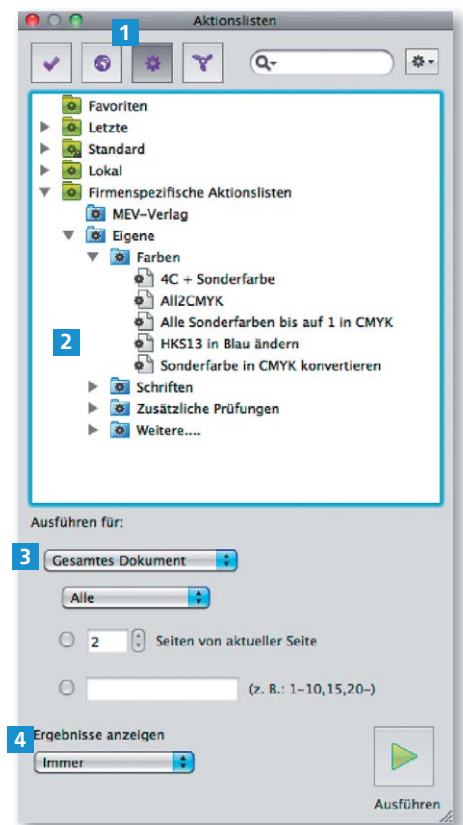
Aktionslisten

1

Favoriten
Letzte
Standard
Lokal
Firmenspezifische Aktionslisten
MEV-Verlag
Eigene
Farben
4C + Sonderfarbe
All2CMYK
Alle Sonderfarben bis auf 1 in CMYK
HKS13 in Blau ändern
Sonderfarbe in CMYK konvertieren
Schriften
Zusätzliche Prüfungen
Weitere....

2

Ausführen für:

3

Gesamtes Dokument

Alle

2 Seiten von aktueller Seite

(z. B.: 1–10,15,20–)

4

Ergebnisse anzeigen

Immer

Ausführen